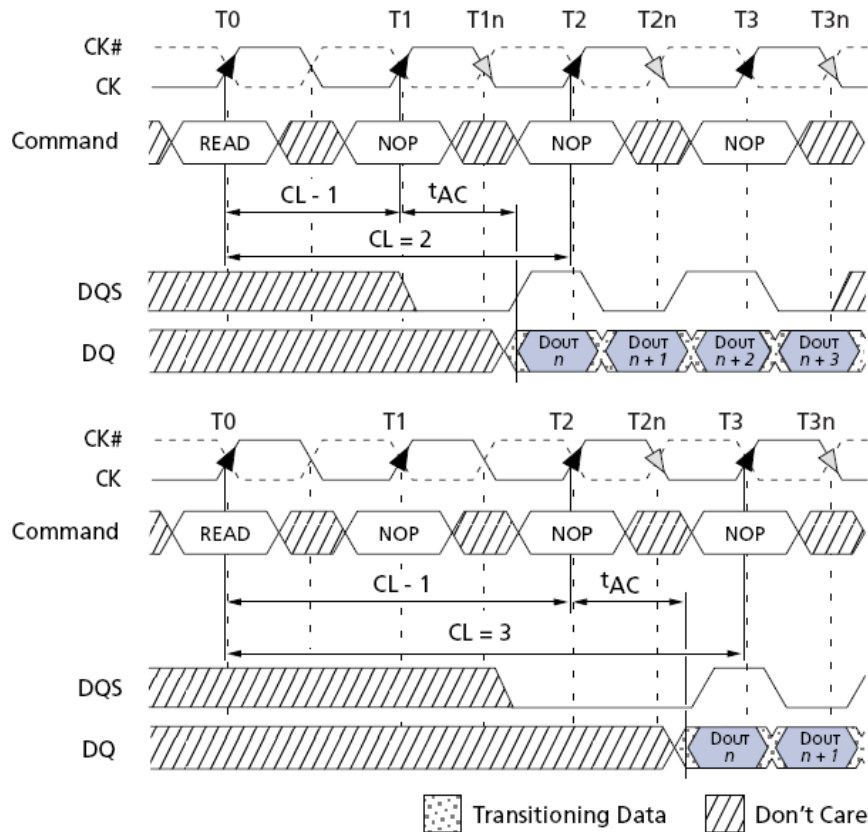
T0 T1 T1n T2 T2n T3 T3n

CK#
CK

Command READ NOP NOP NOP

CL - 1
$t_{AC}$
CL = 2

DQS

DQ
$D_{OUT}$ $n$
$D_{OUT}$ $n+1$
$D_{OUT}$ $n+2$
$D_{OUT}$ $n+3$

T0 T1 T2 T2n T3 T3n

CK#
CK

Command READ NOP NOP NOP

CL - 1
$t_{AC}$
CL = 3

DQS

DQ
$D_{OUT}$ $n$
$D_{OUT}$ $n+1$

Transitioning Data
Don't Care